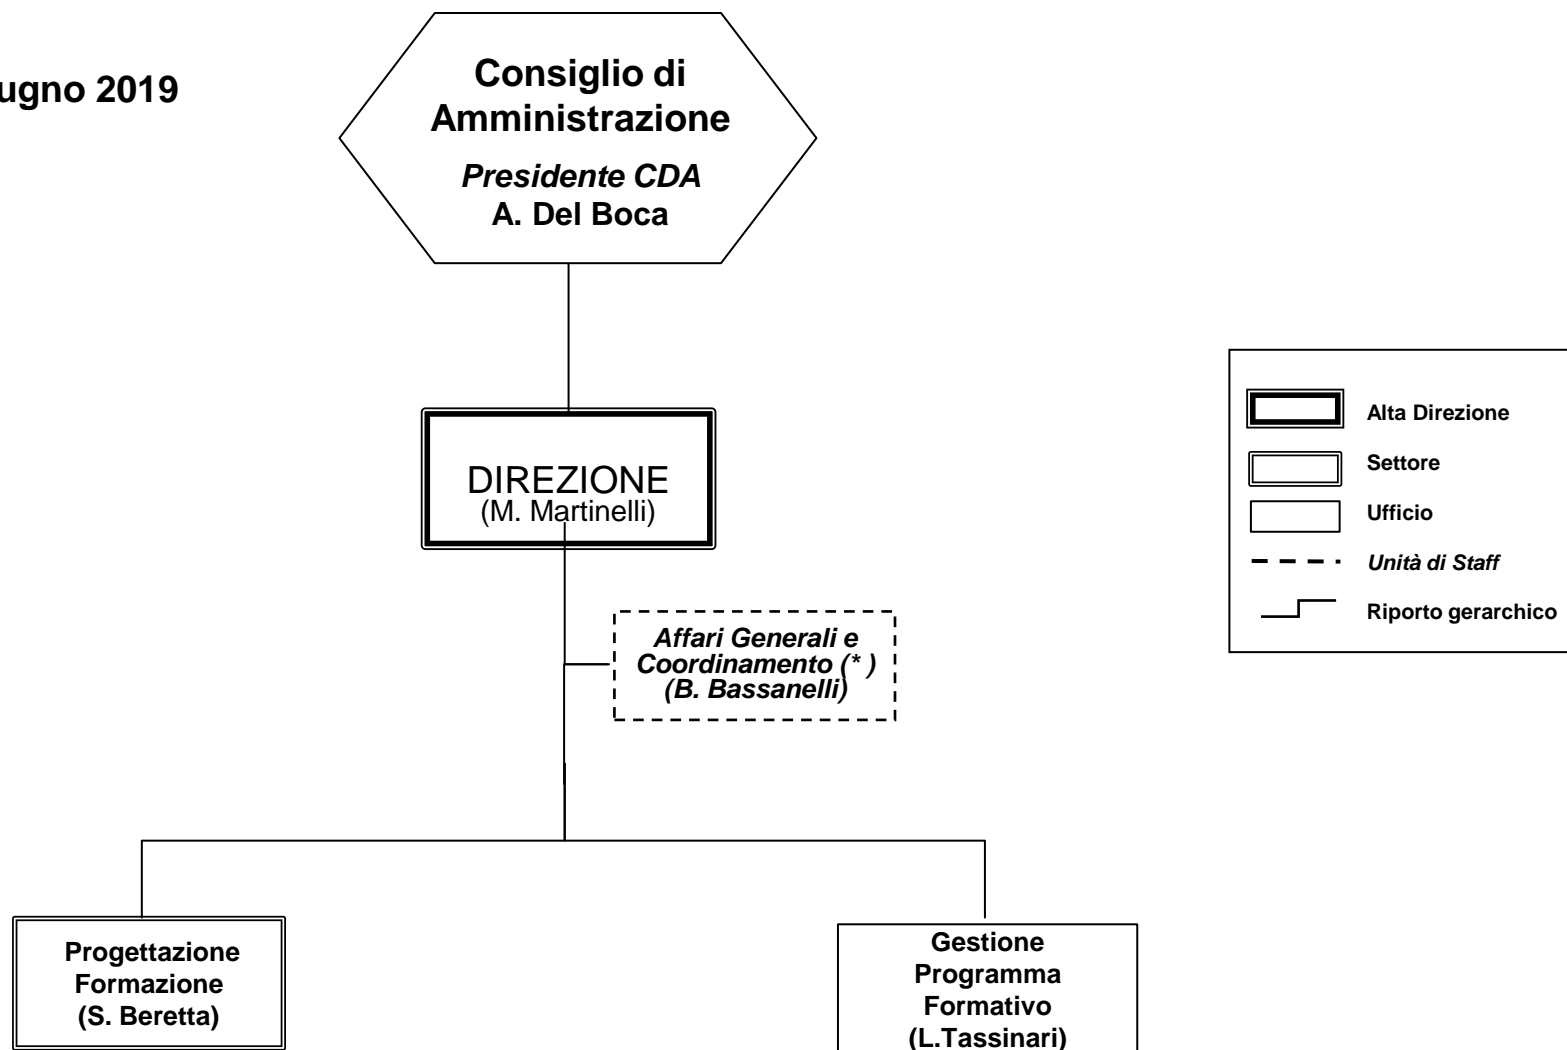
ugno 2019

Consiglio di Amministrazione
Presidente CDA
A. Del Boca

DIREZIONE
(M. Martinelli)

Affari Generali e Coordinamento (* )
(B. Bassanelli)

Progettazione Formazione
(S. Beretta)

Gestione Programma Formativo
(L.Tassinari)

Alta Direzione
Settore
Ufficio
Unità di Staff
Riporto gerarchico